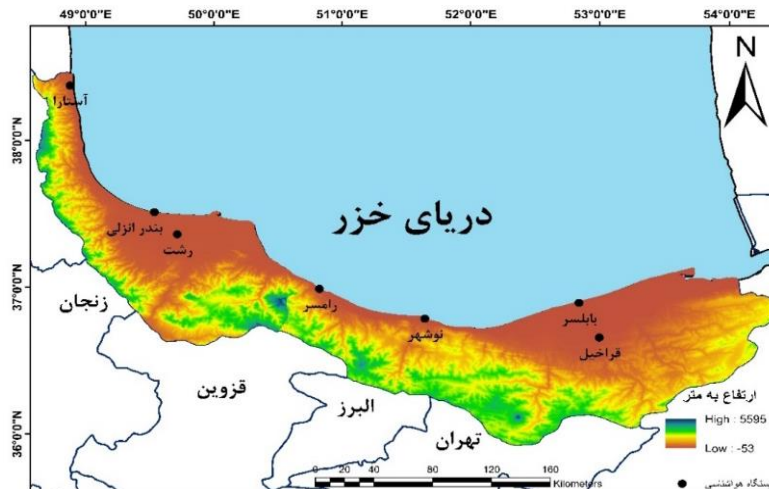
49°0'0"E
50°0'0"E
51°0'0"E
52°0'0"E
53°0'0"E
54°0'0"E

N

38°0'0"N
37°0'0"N
36°0'0"N

آستارا
دریای خزر
بندر انزلی
رشت
زنجان
رامسر
نوشهر
بابلسر
قراخیل
قزوین
البرز
تهران

ارتفاع به متر
High : 5595
Low : -53

0 20 40 80 120 160
Kilometers

ایستگاه هواشناسی